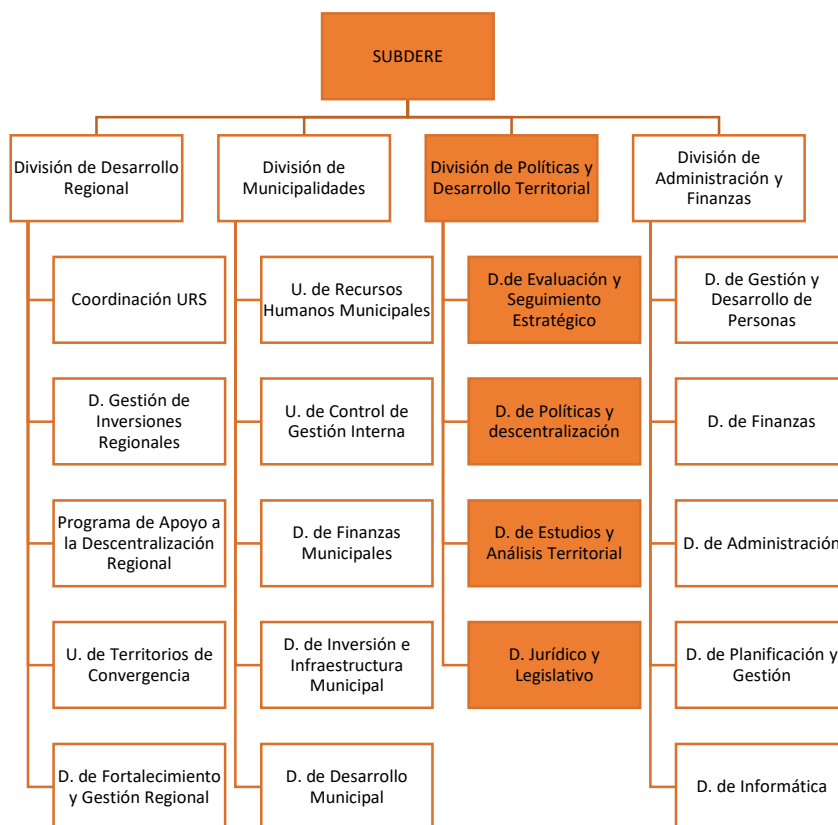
SUBDERE

División de Desarrollo Regional

Coordinación URS

D. Gestión de Inversiones Regionales

Programa de Apoyo a la Descentralización Regional

U. de Territorios de Convergencia

D. de Fortalecimiento y Gestión Regional

División de Municipalidades

U. de Recursos Humanos Municipales

U. de Control de Gestión Interna

D. de Finanzas Municipales

D. de Inversión e Infraestructura Municipal

D. de Desarrollo Municipal

División de Políticas y Desarrollo Territorial

D.de Evaluación y Seguimiento Estratégico

D. de Políticas y descentralización

D. de Estudios y Análisis Territorial

D. Jurídico y Legislativo

División de Administración y Finanzas

D. de Gestión y Desarrollo de Personas

D. de Finanzas

D. de Administración

D. de Planificación y Gestión

D. de Informática